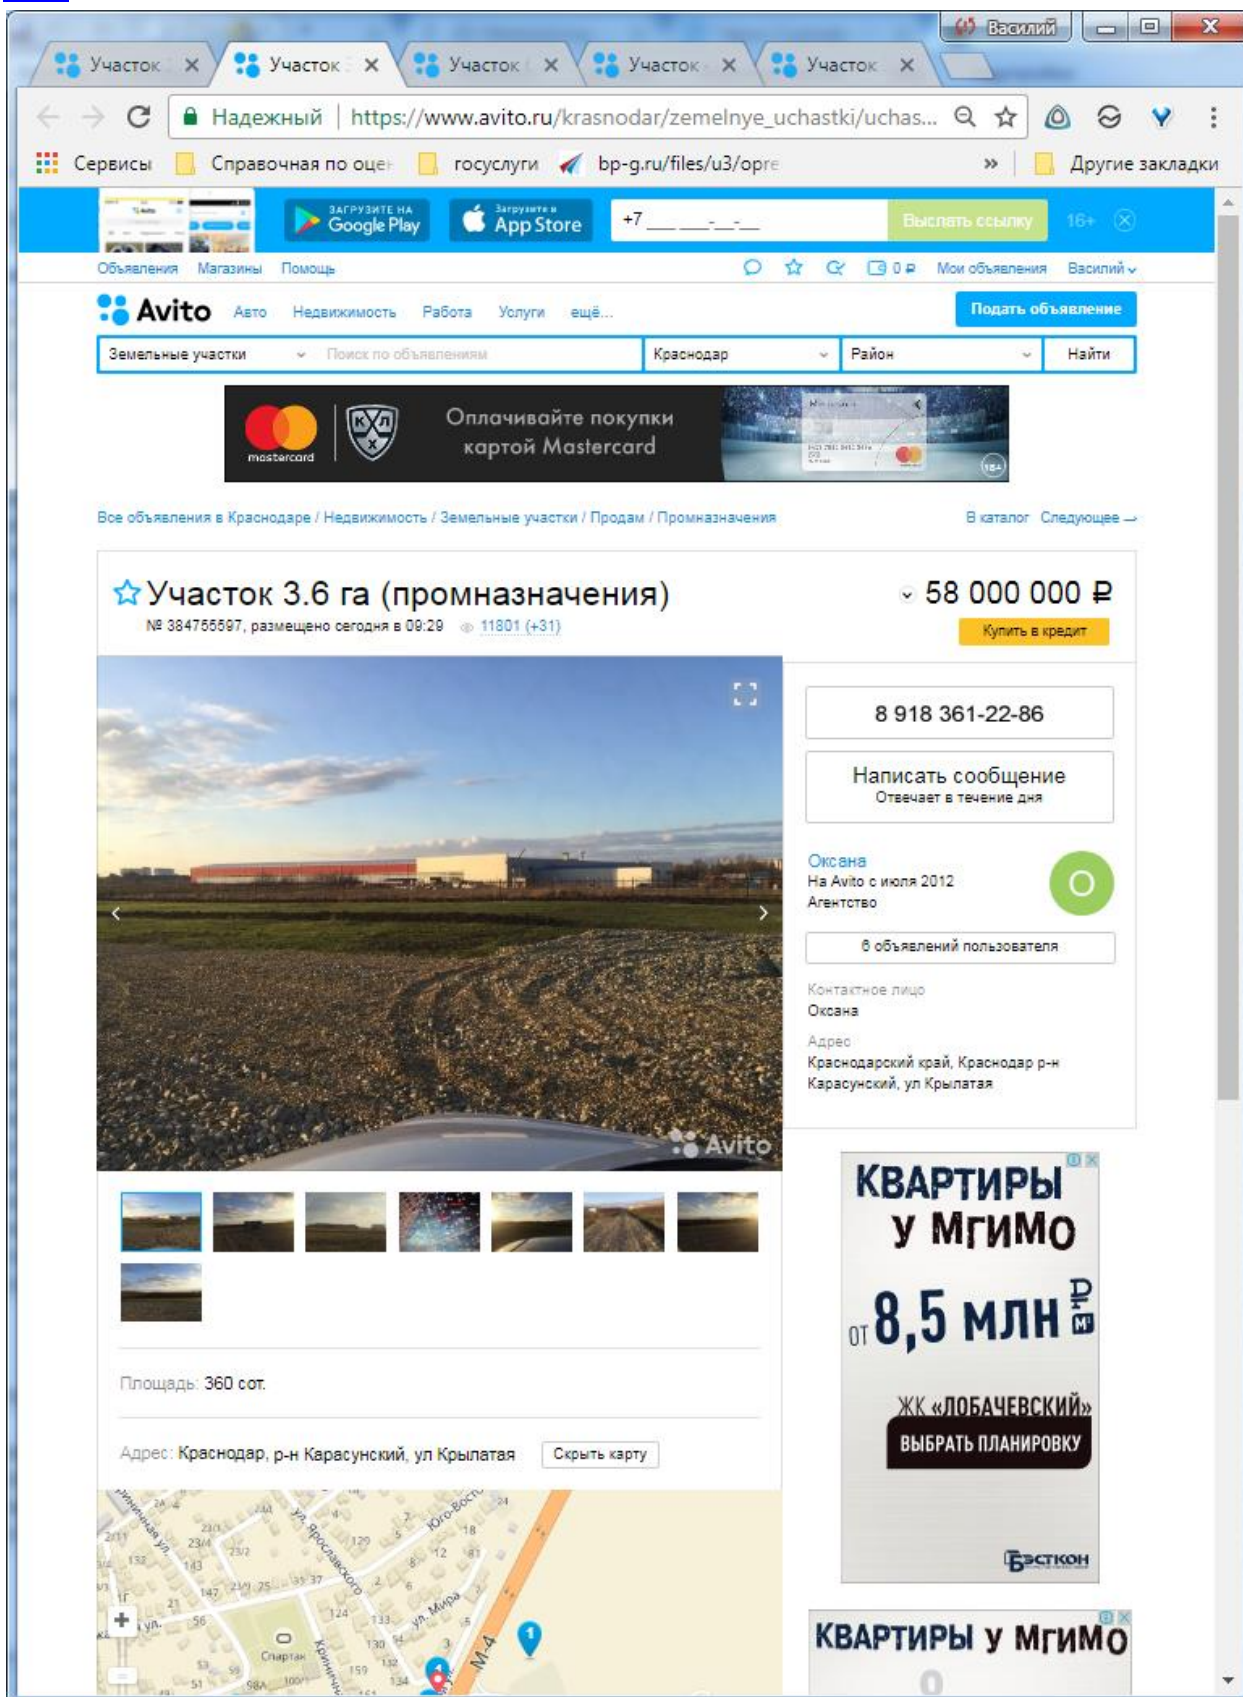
Василий

Участок | Участок | Участок | Участок | Участок

Надежный | https://www.avito.ru/krasnodar/zemelnye_uchastki/uchas...

Сервисы | Справочная по оце | госуслуги | bp-g.ru/files/u3/opre | » | Другие закладки

ЗАГРУЗИТЕ НА Google Play | Загрузите в App Store | +7 __ __-_-_ | Выслать ссылку | 16+

Объявления | Магазины | Помощь | 0 ₽ | Мои объявления | Василий

Avito | Авто | Недвижимость | Работа | Услуги | ещё... | Подать объявление

Земельные участки | Поиск по объявлениям | Краснодар | Район | Найти

mastercard | КХЛ | Оплачивайте покупки картой Mastercard | 18+

Все объявления в Краснодаре / Недвижимость / Земельные участки / Продам / Промназначения | В каталог | Следующее →

Участок 3.6 га (промназначения)

№ 384755597, размещено сегодня в 09:29 | 11801 (+31)

58 000 000 ₽

Купить в кредит

Avito

8 918 361-22-86

Написать сообщение
Отвечает в течение дня

Оксана
На Avito с июля 2012
Агентство

О

6 объявлений пользователя

Контактное лицо
Оксана

Адрес
Краснодарский край, Краснодар р-н Карасунский, ул Крылатая

Площадь: 360 сот.

Адрес: Краснодар, р-н Карасунский, ул Крылатая | Скрыть карту

КВАРТИРЫ У МГИМО
от 8,5 млн ₽
ЖК «ЛОБАЧЕВСКИЙ»
ВЫБРАТЬ ПЛАНИРОВКУ
БЭСТКОН

КВАРТИРЫ У МГИМО

ул. Ярославского | Юго-Восточная | ул. Мира | М-4 | Спартак